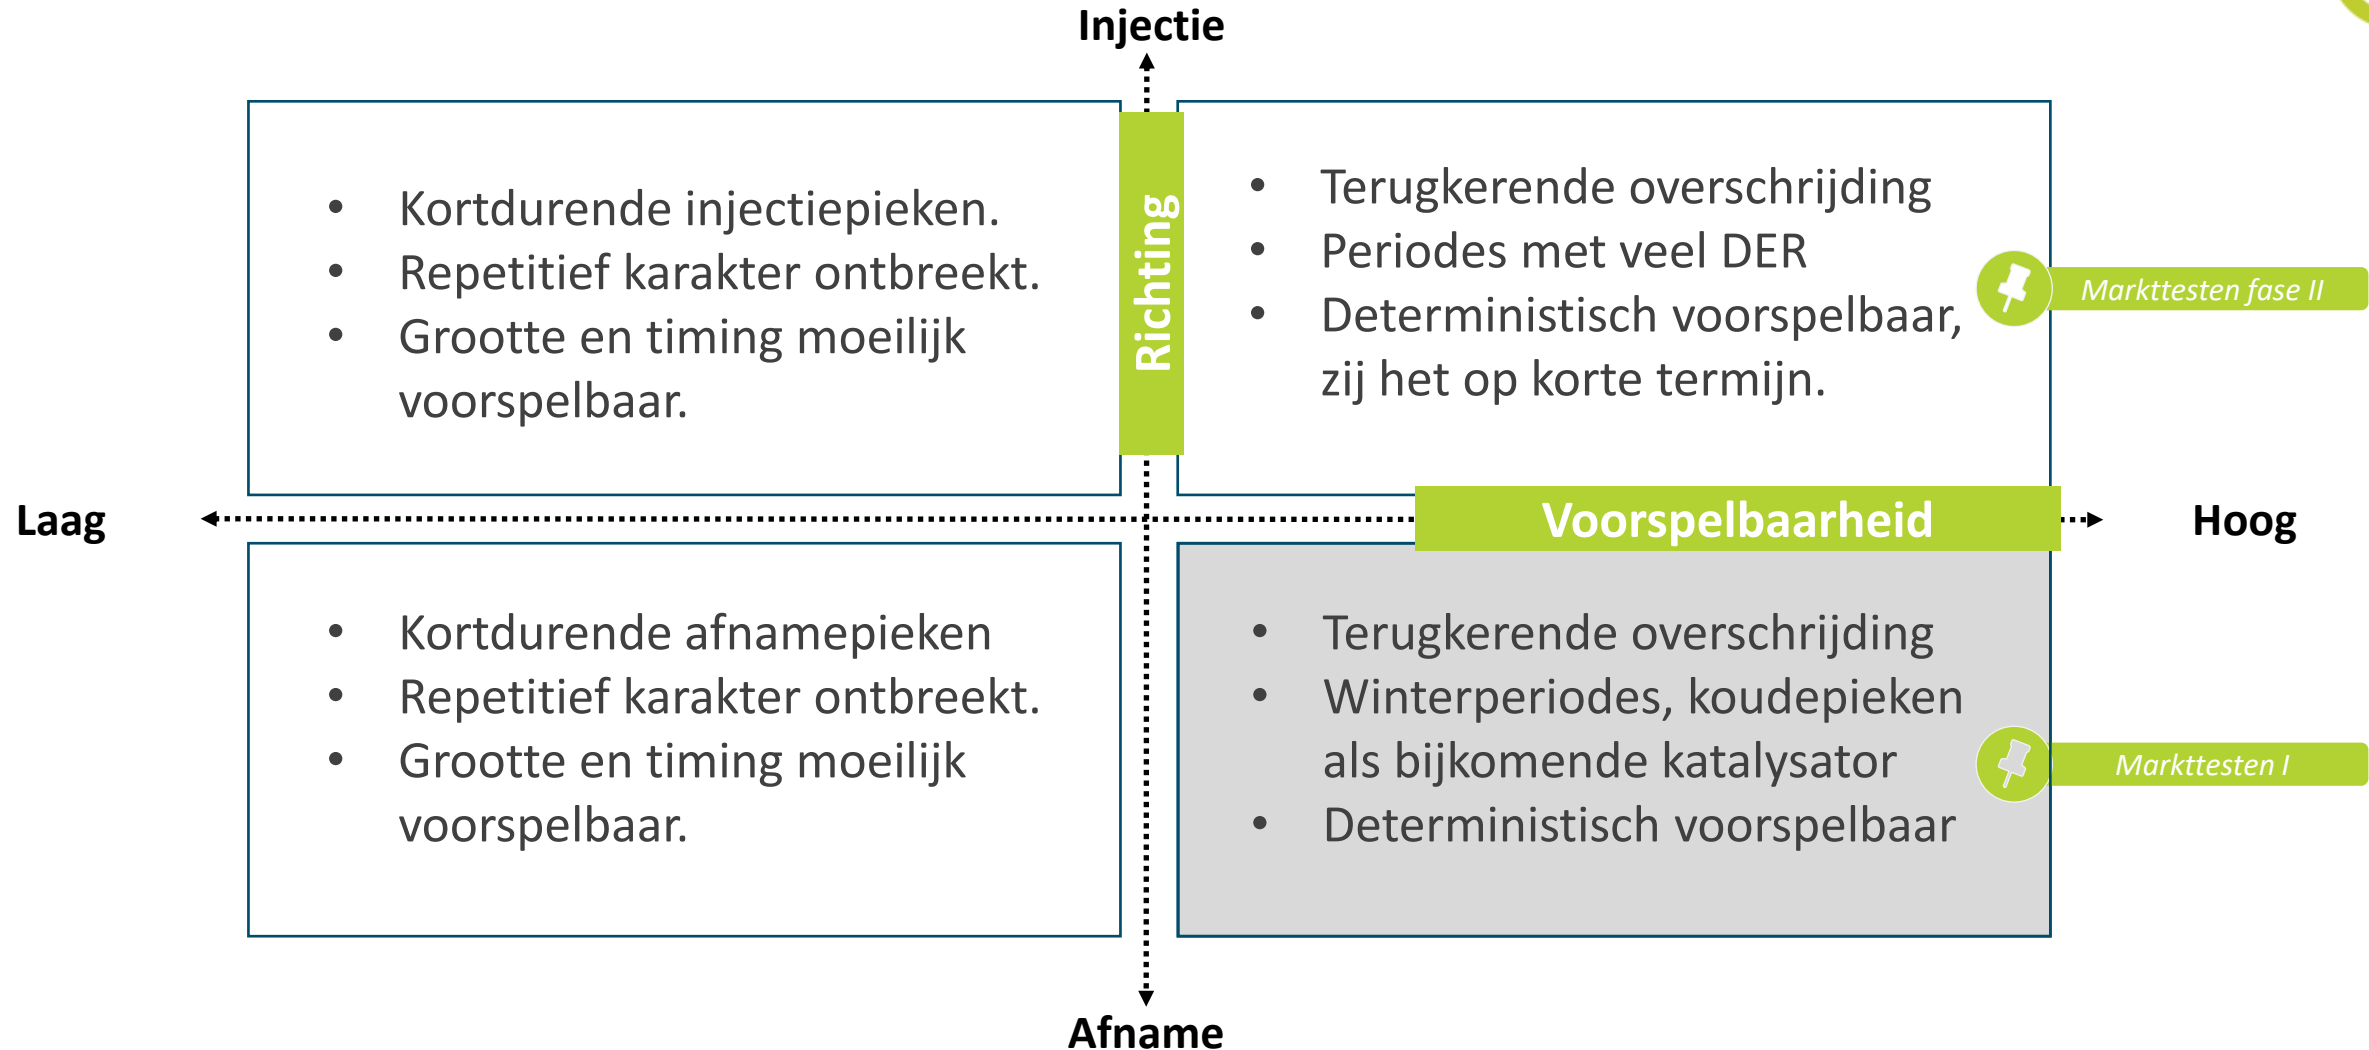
Injectie

Richting

- Kortdurende injectiepieken.
- Repetitief karakter ontbreekt.
- Grootte en timing moeilijk voorspelbaar.

- Terugkerende overschrijding
- Periodes met veel DER
- Deterministisch voorspelbaar, zij het op korte termijn.

Markttesten fase II

Laag

Voorspelbaarheid

Hoog

- Kortdurende afnamepieken
- Repetitief karakter ontbreekt.
- Grootte en timing moeilijk voorspelbaar.

- Terugkerende overschrijding
- Winterperiodes, koudepieken als bijkomende katalysator
- Deterministisch voorspelbaar

Markttesten I

Afname